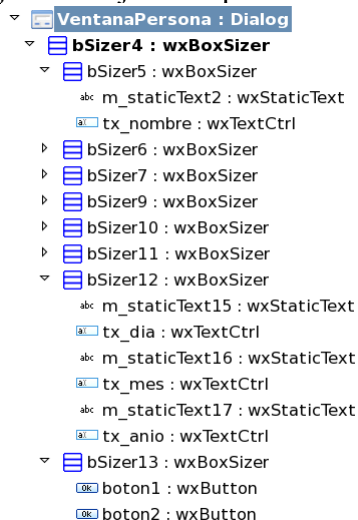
VentanaPersona : Dialog
bSizer4 : wxBoxSizer
bSizer5 : wxBoxSizer
abc m_staticText2 : wxStaticText
tx_nombre : wxTextCtrl
bSizer6 : wxBoxSizer
bSizer7 : wxBoxSizer
bSizer9 : wxBoxSizer
bSizer10 : wxBoxSizer
bSizer11 : wxBoxSizer
bSizer12 : wxBoxSizer
abc m_staticText15 : wxStaticText
tx_dia : wxTextCtrl
abc m_staticText16 : wxStaticText
tx_mes : wxTextCtrl
abc m_staticText17 : wxStaticText
tx_anio : wxTextCtrl
bSizer13 : wxBoxSizer
OK boton1 : wxButton
OK boton2 : wxButton